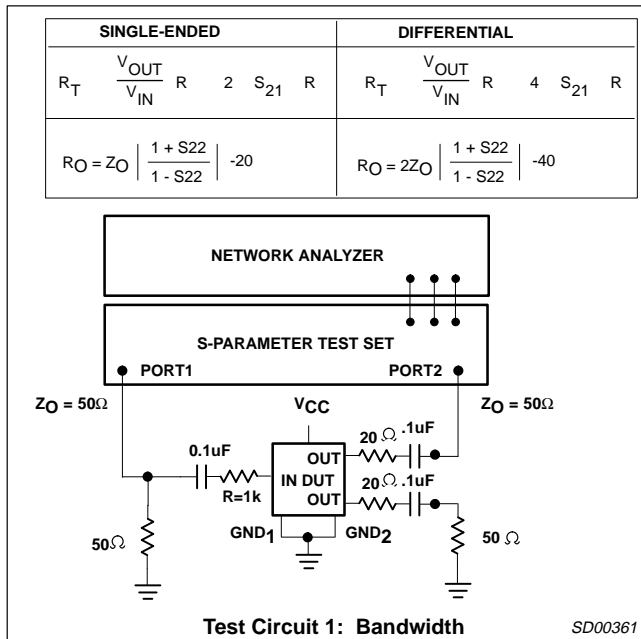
| SINGLE-ENDED | DIFFERENTIAL |
|---|---|
| $R_T \quad \frac{V_{OUT}}{V_{IN}} \quad R \quad 2 \quad S_{21} \quad R$ | $R_T \quad \frac{V_{OUT}}{V_{IN}} \quad R \quad 4 \quad S_{21} \quad R$ |
| $R_O = Z_O \left| \frac{1 + S22}{1 - S22} \right| -20$ | $R_O = 2Z_O \left| \frac{1 + S22}{1 - S22} \right| -40$ |

NETWORK ANALYZER

S-PARAMETER TEST SET

PORT1

PORT2

$Z_O = 50\Omega$

$Z_O = 50\Omega$

$V_{CC}$

0.1uF

R=1k

IN DUT

OUT

OUT

$20\ \Omega$ .1uF

$20\ \Omega$ .1uF

$50\Omega$

$50\ \Omega$

$GND_1$

$GND_2$

Test Circuit 1: Bandwidth

SD00361